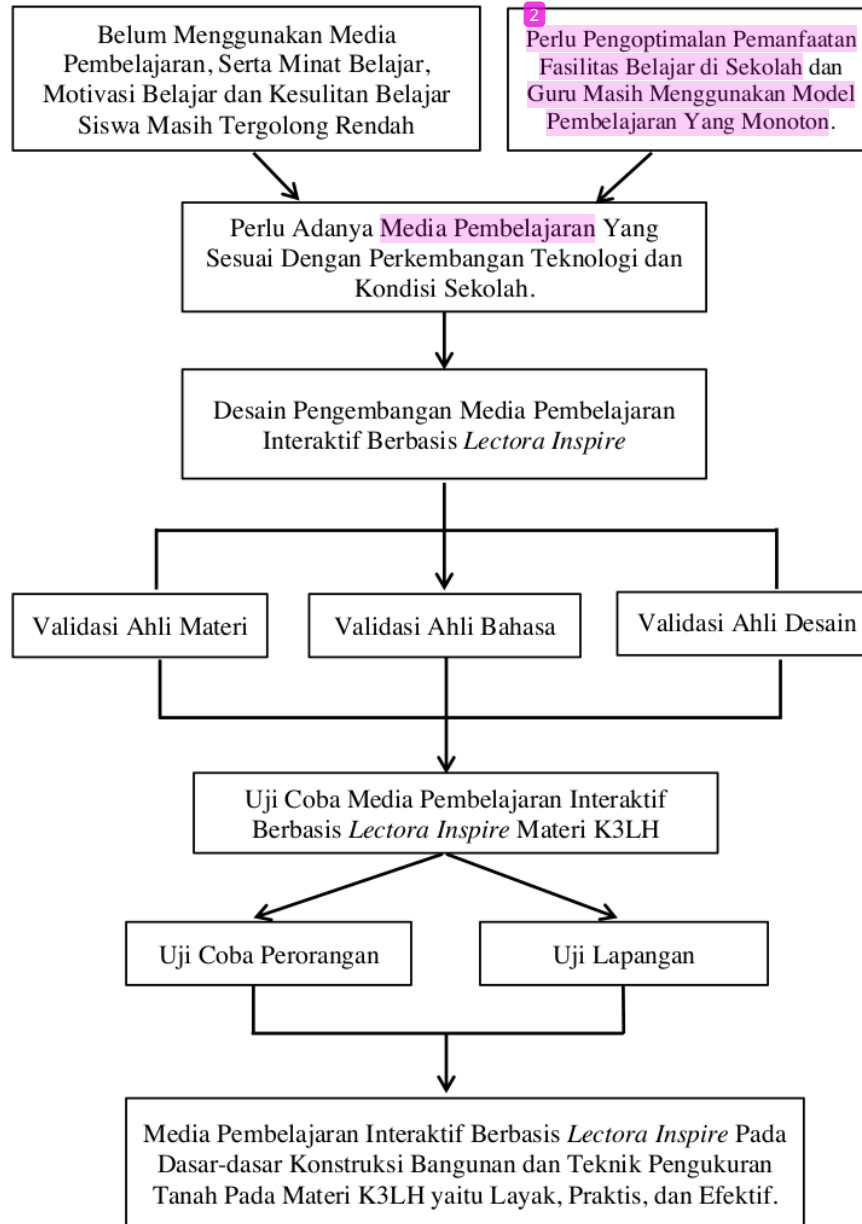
Belum Menggunakan Media Pembelajaran, Serta Minat Belajar, Motivasi Belajar dan Kesulitan Belajar Siswa Masih Tergolong Rendah

2

Perlu Pengoptimalan Pemanfaatan Fasilitas Belajar di Sekolah dan Guru Masih Menggunakan Model Pembelajaran Yang Monoton.

Perlu Adanya Media Pembelajaran Yang Sesuai Dengan Perkembangan Teknologi dan Kondisi Sekolah.

Desain Pengembangan Media Pembelajaran Interaktif Berbasis *Lectora Inspire*

Validasi Ahli Materi

Validasi Ahli Bahasa

Validasi Ahli Desain

Uji Coba Media Pembelajaran Interaktif Berbasis *Lectora Inspire* Materi K3LH

Uji Coba Perorangan

Uji Lapangan

Media Pembelajaran Interaktif Berbasis *Lectora Inspire* Pada Dasar-dasar Konstruksi Bangunan dan Teknik Pengukuran Tanah Pada Materi K3LH yaitu Layak, Praktis, dan Efektif.